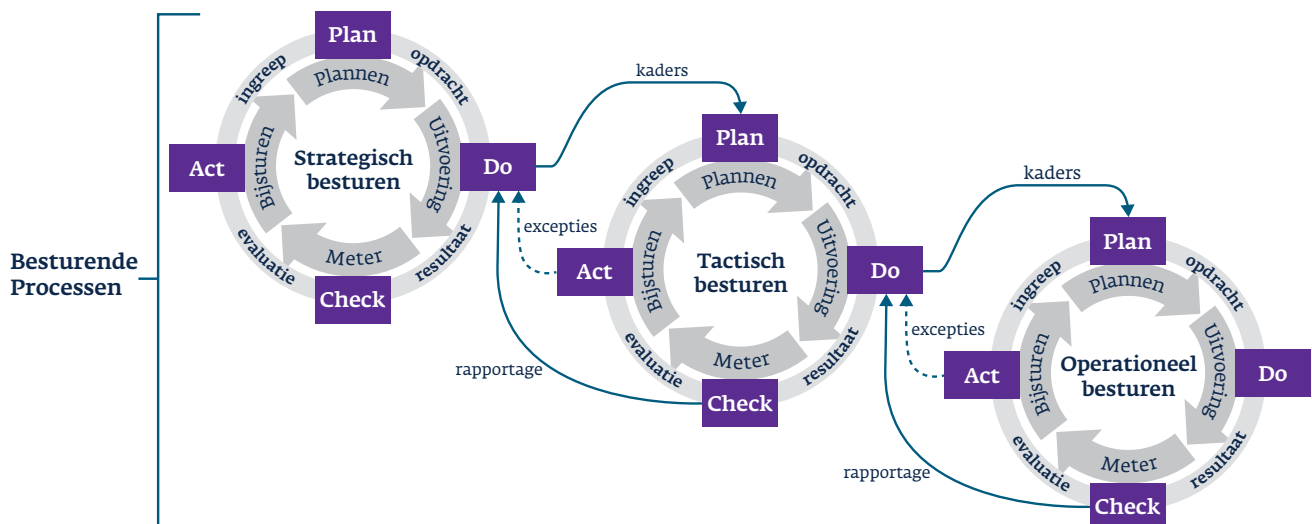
Besturende Processen

Plan
opdracht
Plannen
Uitvoering
Do
resultaat
Meter
Check
evaluatie
Bijsturen
Act
ingreep
Strategisch besturen

kaders
excepties
rapportage

Plan
opdracht
Plannen
Uitvoering
Do
resultaat
Meter
Check
evaluatie
Bijsturen
Act
ingreep
Tactisch besturen

kaders
excepties
rapportage

Plan
opdracht
Plannen
Uitvoering
Do
resultaat
Meter
Check
evaluatie
Bijsturen
Act
ingreep
Operationeel besturen